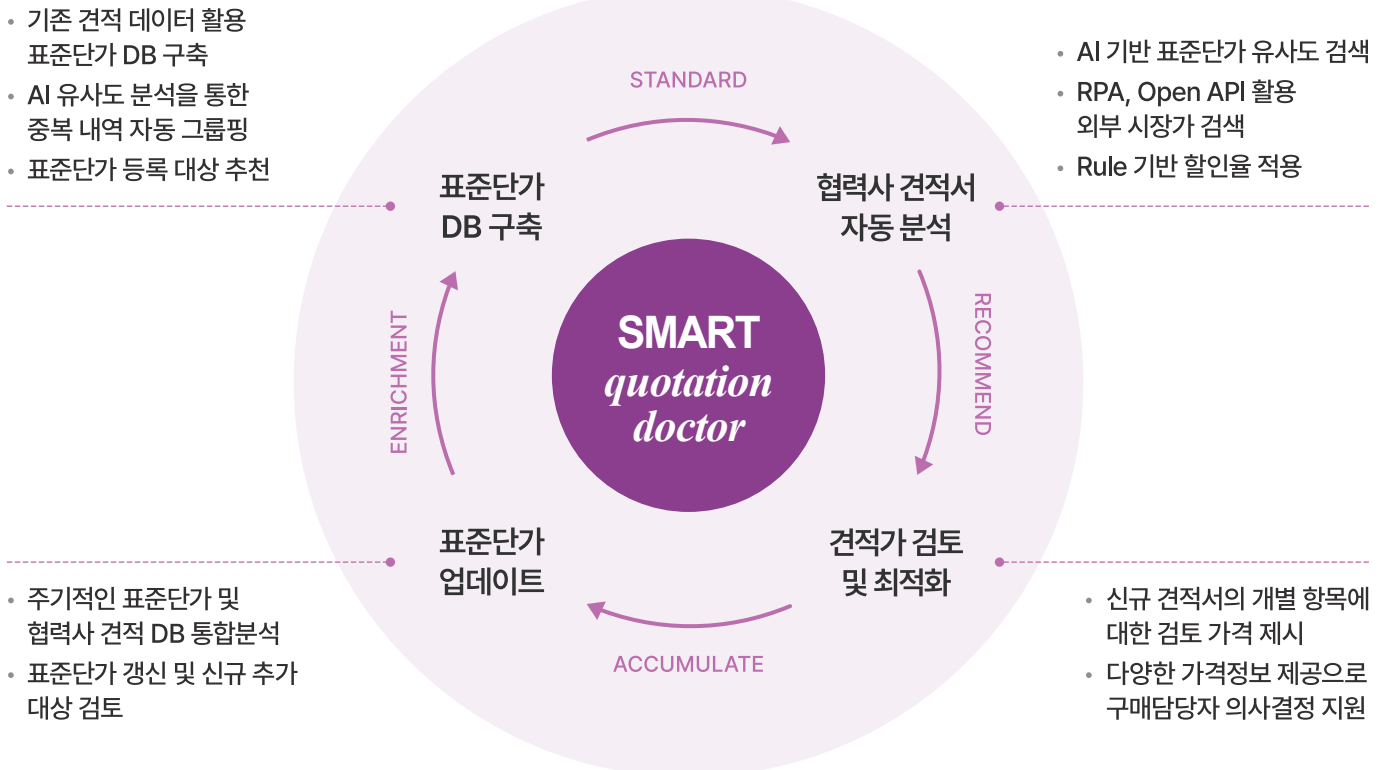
• 기존 견적 데이터 활용 표준단가 DB 구축
• AI 유사도 분석을 통한 중복 내역 자동 그룹핑
• 표준단가 등록 대상 추천

STANDARD

• AI 기반 표준단가 유사도 검색
• RPA, Open API 활용 외부 시장가 검색
• Rule 기반 할인율 적용

표준단가 DB 구축

협력사 견적서 자동 분석

ENRICHMENT

SMART quotation doctor

RECOMMEND

표준단가 업데이트

견적가 검토 및 최적화

ACCUMULATE

• 주기적인 표준단가 및 협력사 견적 DB 통합분석
• 표준단가 갱신 및 신규 추가 대상 검토

• 신규 견적서의 개별 항목에 대한 검토 가격 제시
• 다양한 가격정보 제공으로 구매담당자 의사결정 지원